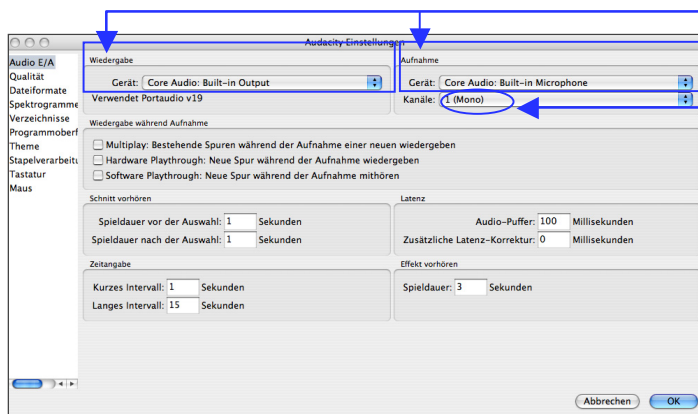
Audacity Einstellungen

Audio E/A
Qualität
Dateiformate
Spektrogramme
Verzeichnisse
Programmoberf
Theme
Stapelverarbeitu
Tastatur
Maus

Wiedergabe
Gerät: Core Audio: Built-in Output
Verwendet Portaudio v19

Aufnahme
Gerät: Core Audio: Built-in Microphone
Kanäle: 1 (Mono)

Wiedergabe während Aufnahme
Multiplay: Bestehende Spuren während der Aufnahme einer neuen wiedergeben
Hardware Playthrough: Neue Spur während der Aufnahme wiedergeben
Software Playthrough: Neue Spur während der Aufnahme mithören

Schnitt vorhören
Spieldauer vor der Auswahl: 1 Sekunden
Spieldauer nach der Auswahl: 1 Sekunden

Latenz
Audio-Puffer: 100 Millisekunden
Zusätzliche Latenz-Korrektur: 0 Millisekunden

Zeitangabe
Kurzes Intervall: 1 Sekunden
Langes Intervall: 15 Sekunden

Effekt vorhören
Spieldauer: 3 Sekunden

Abbrechen
OK